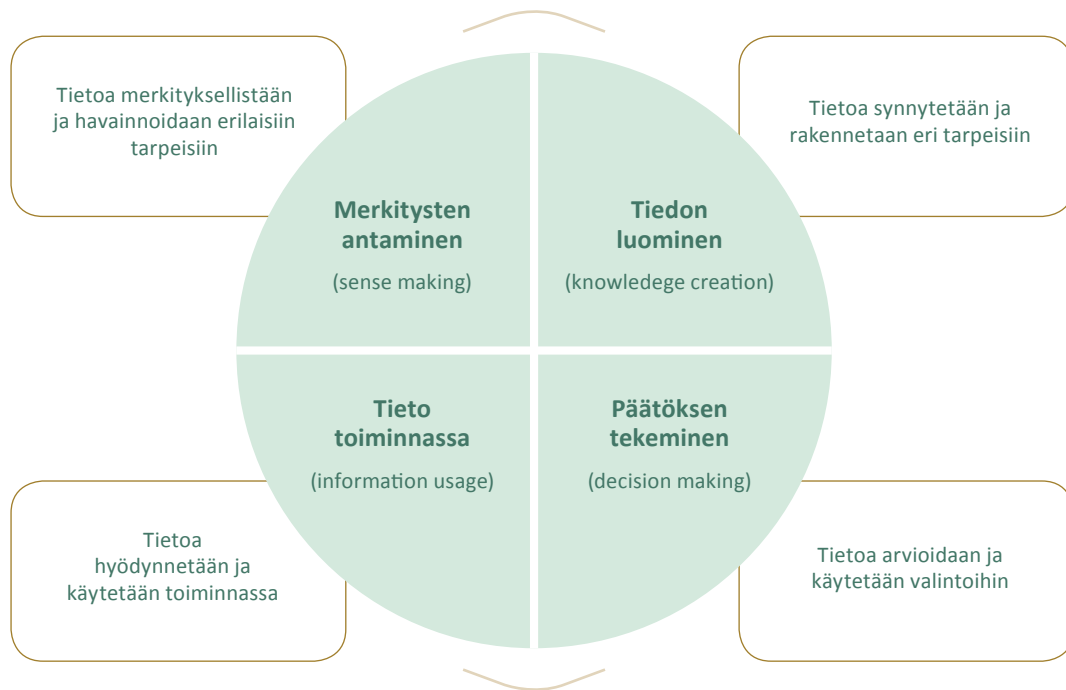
Tietoa merkityksellistään ja havainnoidaan erilaisiin tarpeisiin

Tietoa synnytetään ja rakennetaan eri tarpeisiin

**Merkitysten antaminen**

(sense making)

**Tiedon luominen**

(knowledege creation)

**Tieto toiminnassa**

(information usage)

**Päätöksen tekeminen**

(decision making)

Tietoa hyödynnetään ja käytetään toiminnassa

Tietoa arvioidaan ja käytetään valintoihin